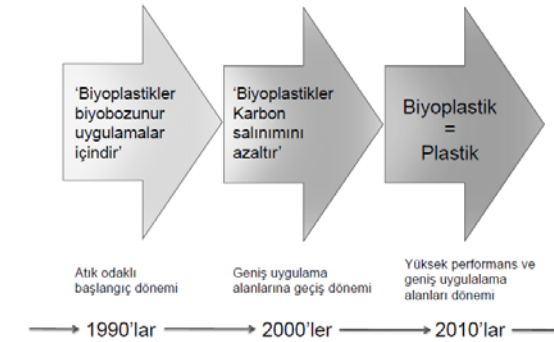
'Biyoplastikler biyobozunur uygulamalar içindir'

Atık odaklı başlangıç dönemi

'Biyoplastikler Karbon salınımını azaltır'

Geniş uygulama alanlarına geçiş dönemi

Biyoplastik = Plastik

Yüksek performans ve geniş uygulalama alanları dönemi

1990'lar

2000'ler

2010'lar